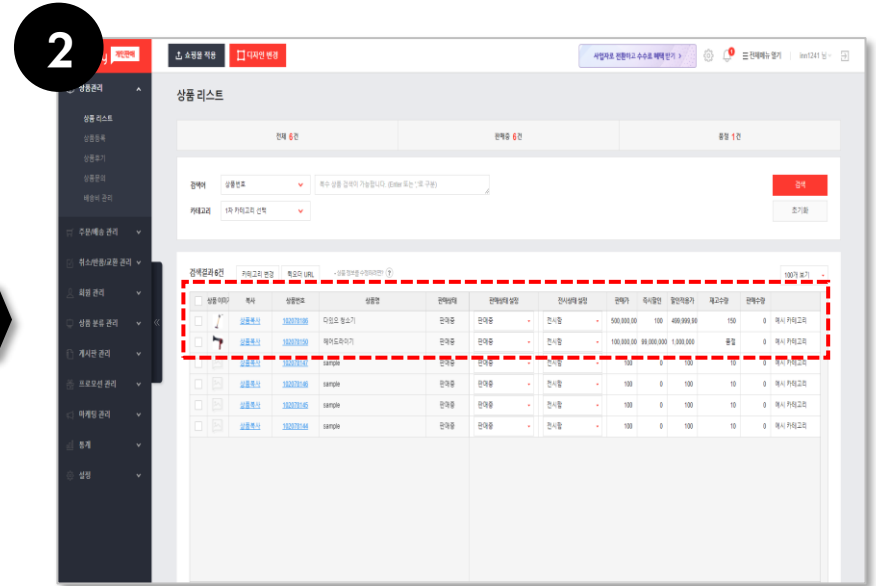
2

개인판매

쇼핑몰 적용 | 디자인 변경

사업자로 전환하고 수수료 혜택 받기 >

전체메뉴 열기 | imn1241 님

상품관리

상품 리스트

상품등록

상품보기

상품문의

배송비 관리

주문/배송 관리

취소/반품/교환 관리

회원 관리

상품 분류 관리

게시판 관리

프로모션 관리

마케팅 관리

통계

설정

상품 리스트

전체 6건 | 판매중 6건 | 품절 1건

검색어 | 상품번호 | 복수 상품 검색이 가능합니다. (Enter 또는 ',' 로 구분) | 검색

카테고리 | 1차 카테고리 선택 | 초기화

검색결과 6건 | 카테고리 변경 | 복오리 URL | 100개 보기

| 상품 이미지 | 복사 | 상품번호 | 상품명 | 판매상태 | 판매상태 설정 | 전시상태 설정 | 판매가 | 즉시할인 | 할인적용가 | 재고수량 | 판매수량 | |
|---|---|---|---|---|---|---|---|---|---|---|---|---|
| | 상품복사 | 162070166 | 다있오 청소기 | 판매중 | 판매중 | 전시함 | 500,000.00 | 100 | 499,999.00 | 150 | 0 | 예시 카테고리 |
| | 상품복사 | 162070150 | 헤어드라이기 | 판매중 | 판매중 | 전시함 | 100,000.00 | 99,000,000 | 1,000,000 | 품절 | 0 | 예시 카테고리 |
| | 상품복사 | 162070147 | sample | 판매중 | 판매중 | 전시함 | 100 | 0 | 100 | 10 | 0 | 예시 카테고리 |
| | 상품복사 | 162070146 | sample | 판매중 | 판매중 | 전시함 | 100 | 0 | 100 | 10 | 0 | 예시 카테고리 |
| | 상품복사 | 162070145 | sample | 판매중 | 판매중 | 전시함 | 100 | 0 | 100 | 10 | 0 | 예시 카테고리 |
| | 상품복사 | 162070144 | sample | 판매중 | 판매중 | 전시함 | 100 | 0 | 100 | 10 | 0 | 예시 카테고리 |